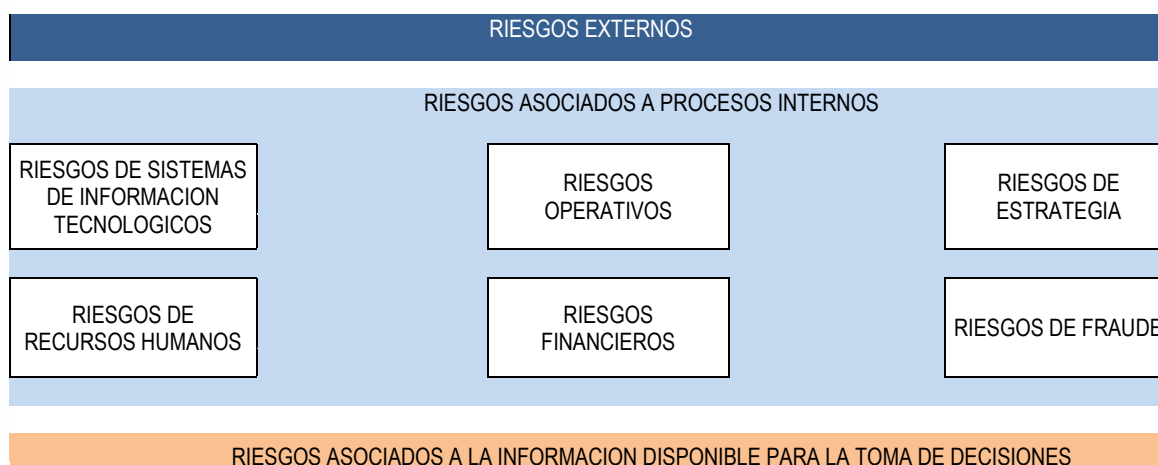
RIESGOS EXTERNOS

RIESGOS ASOCIADOS A PROCESOS INTERNOS

RIESGOS DE SISTEMAS DE INFORMACION TECNOLOGICOS

RIESGOS OPERATIVOS

RIESGOS DE ESTRATEGIA

RIESGOS DE RECURSOS HUMANOS

RIESGOS FINANCIEROS

RIESGOS DE FRAUDE

RIESGOS ASOCIADOS A LA INFORMACION DISPONIBLE PARA LA TOMA DE DECISIONES